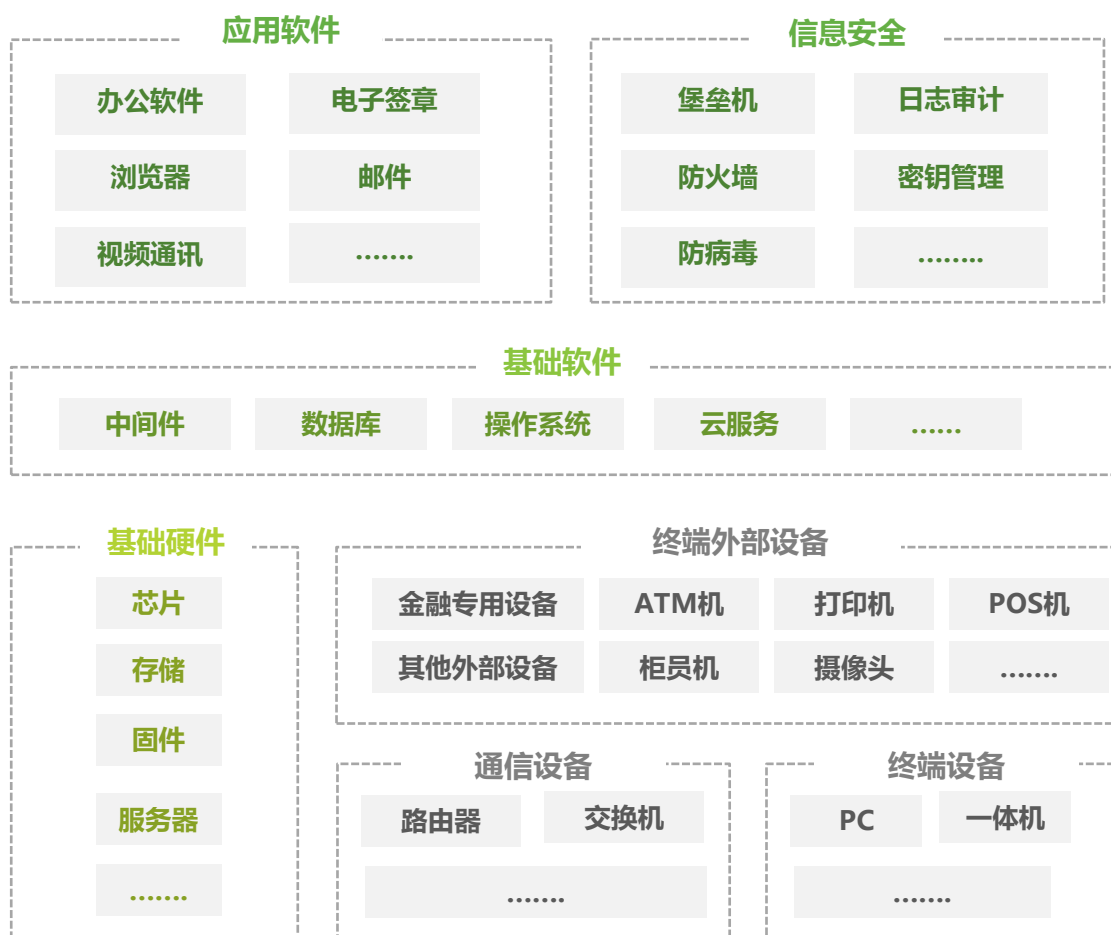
应用软件

办公软件
电子签章
浏览器
邮件
视频通讯
.......

信息安全

堡垒机
日志审计
防火墙
密钥管理
防病毒
........

基础软件

中间件
数据库
操作系统
云服务
......

基础硬件

芯片
存储
固件
服务器
.......

终端外部设备

金融专用设备
ATM机
打印机
POS机
其他外部设备
柜员机
摄像头
.......

通信设备

路由器
交换机
.......

终端设备

PC
一体机
.......